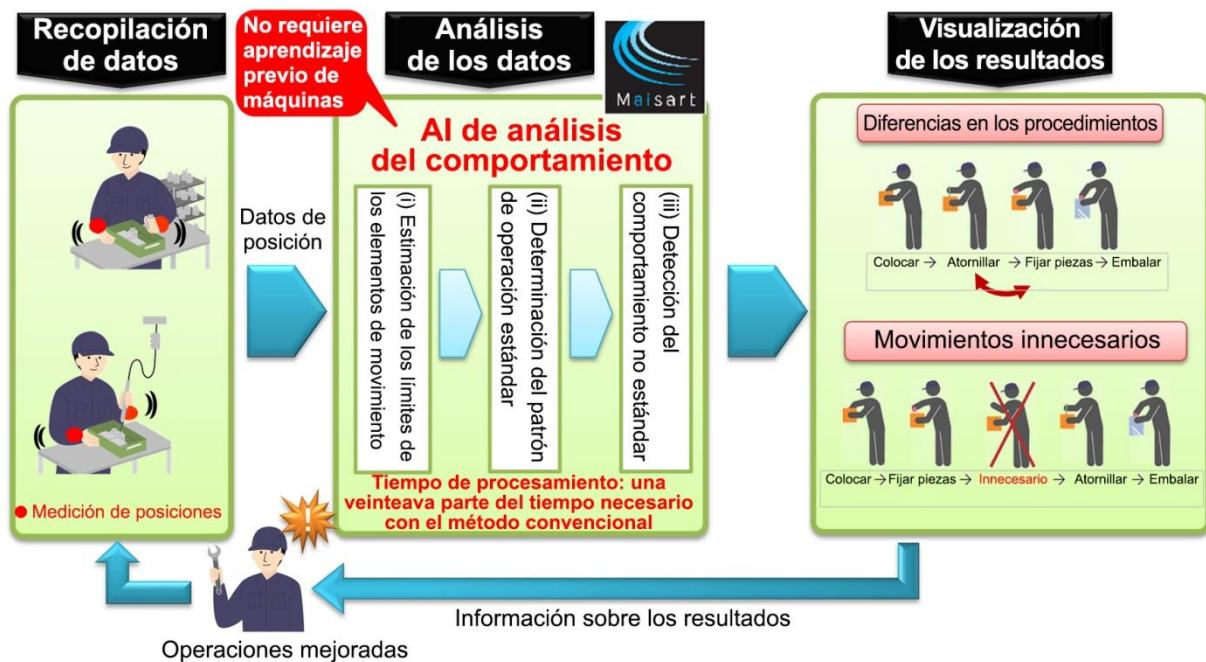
Recopilación de datos

No requiere aprendizaje previo de máquinas

Análisis de los datos

Maisart

Visualización de los resultados

Datos de posición

● Medición de posiciones

AI de análisis del comportamiento

(i) Estimación de los límites de los elementos de movimiento

(ii) Determinación del patrón de operación estándar

(iii) Detección del comportamiento no estándar

Tiempo de procesamiento: una veinteava parte del tiempo necesario con el método convencional

Diferencias en los procedimientos

Colocar → Atornillar → Fijar piezas → Embalar

Movimientos innecesarios

Colocar → Fijar piezas → Innecesario → Atornillar → Embalar

Información sobre los resultados

Operaciones mejoradas